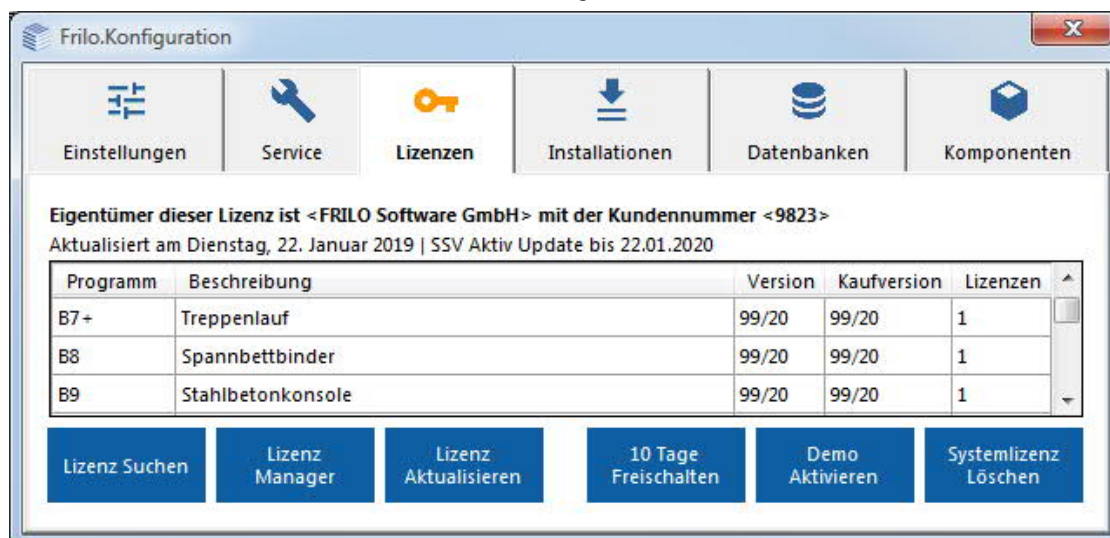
Frilo.Konfiguration

Einstellungen
Service
Lizenzen
Installationen
Datenbanken
Komponenten

Eigentümer dieser Lizenz ist <FRILO Software GmbH> mit der Kundennummer <9823>
Aktualisiert am Dienstag, 22. Januar 2019 | SSV Aktiv Update bis 22.01.2020

| Programm | Beschreibung | Version | Kaufversion | Lizenzen |
|---|---|---|---|---|
| B7+ | Treppenlauf | 99/20 | 99/20 | 1 |
| B8 | Spannbettbinder | 99/20 | 99/20 | 1 |
| B9 | Stahlbetonkonsole | 99/20 | 99/20 | 1 |

Lizenz Suchen
Lizenz Manager
Lizenz Aktualisieren
10 Tage Freischalten
Demo Aktivieren
Systemlizenz Löschen